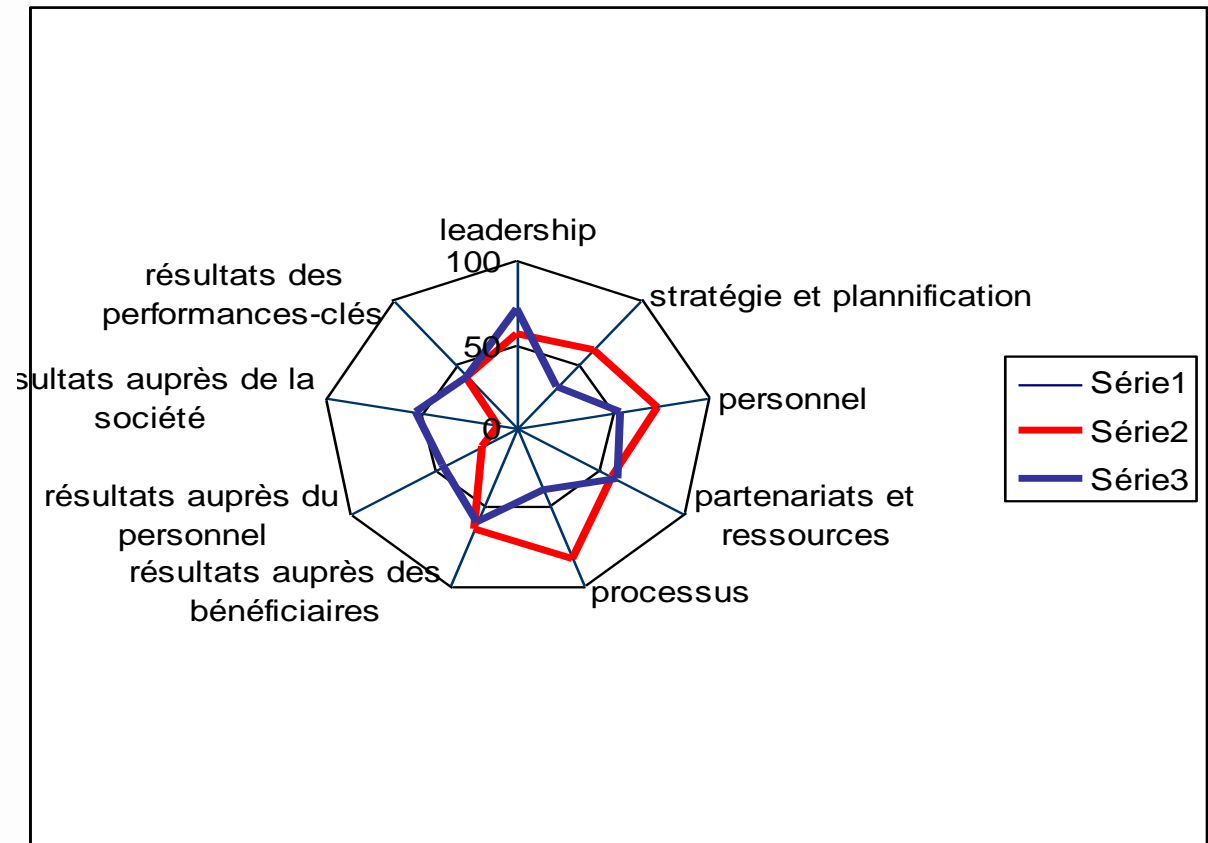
leadership
100
stratégie et plannification
personnel
partenariats et ressources
processus
résultats auprès des bénéficiaires
résultats auprès du personnel
sultats auprès de la société
résultats des performances-clés
50
0
Série1
Série2
Série3